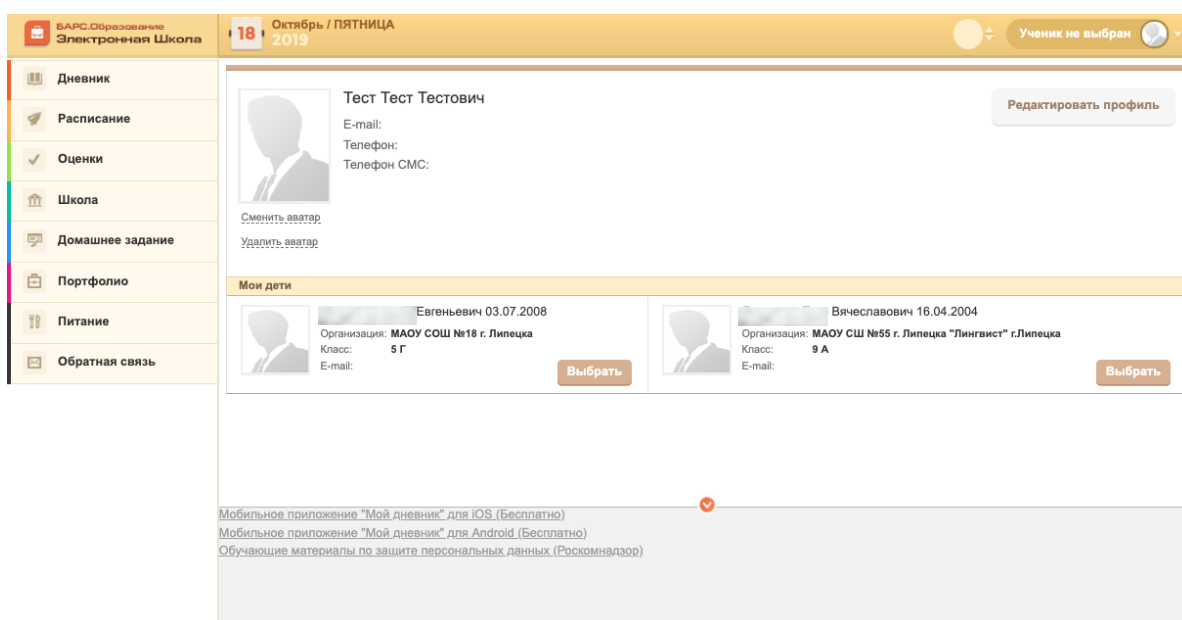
БАРС.Образование
Электронная Школа

18 Октябрь / ПЯТНИЦА
2019

Ученик не выбран

Дневник
Расписание
Оценки
Школа
Домашнее задание
Портфолио
Питание
Обратная связь

Тест Тест Тестович
E-mail:
Телефон:
Телефон СМС:

Редактировать профиль

Сменить аватар
Удалить аватар

Мои дети

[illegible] Евгеньевич 03.07.2008
Организация: МАОУ СОШ №18 г. Липецка
Класс: 5 Г
E-mail:
Выбрать

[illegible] Вячеславович 16.04.2004
Организация: МАОУ СШ №55 г. Липецка "Лингвист" г.Липецка
Класс: 9 А
E-mail:
Выбрать

Мобильное приложение "Мой дневник" для iOS (Бесплатно)
Мобильное приложение "Мой дневник" для Android (Бесплатно)
Обучающие материалы по защите персональных данных (Роскомнадзор)